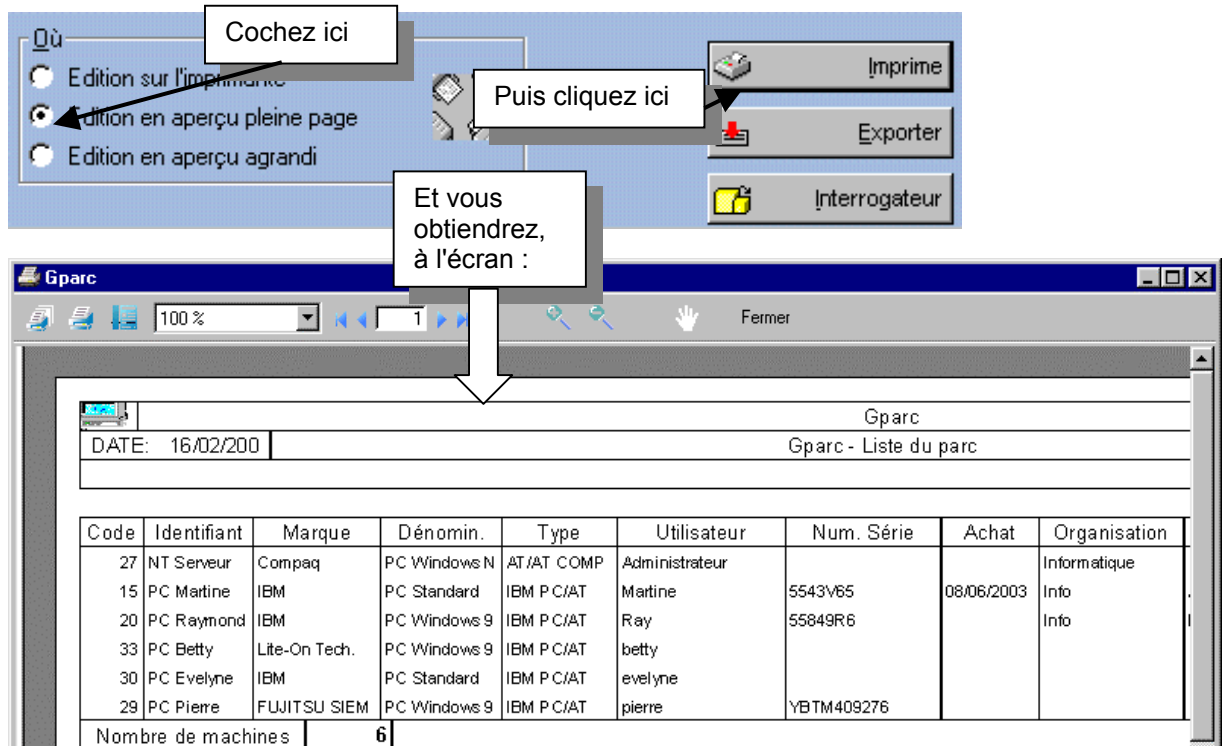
Où

Cochez ici

Edition sur l'imprimante

Edition en aperçu pleine page

Edition en aperçu agrandi

Puis cliquez ici

Imprime

Exporter

Interrogateur

Et vous obtiendrez, à l'écran :

Gparc

100 %

1

Fermer

Gparc

DATE: 16/02/200

Gparc - Liste du parc

| Code | Identifiant | Marque | Dénomin. | Type | Utilisateur | Num. Série | Achat | Organisation |
|---|---|---|---|---|---|---|---|---|
| 27 | NT Serveur | Compaq | PC Windows N | AT/AT COMP | Administrateur | | | Informatique |
| 15 | PC Martine | IBM | PC Standard | IBM PC/AT | Martine | 5543V65 | 08/06/2003 | Info |
| 20 | PC Raymond | IBM | PC Windows 9 | IBM PC/AT | Ray | 55849R6 | | Info |
| 33 | PC Betty | Lite-On Tech. | PC Windows 9 | IBM PC/AT | betty | | | |
| 30 | PC Evelyne | IBM | PC Standard | IBM PC/AT | evelyne | | | |
| 29 | PC Pierre | FUJITSU SIEM | PC Windows 9 | IBM PC/AT | pierre | YBTM409276 | | |

Nombre de machines 6